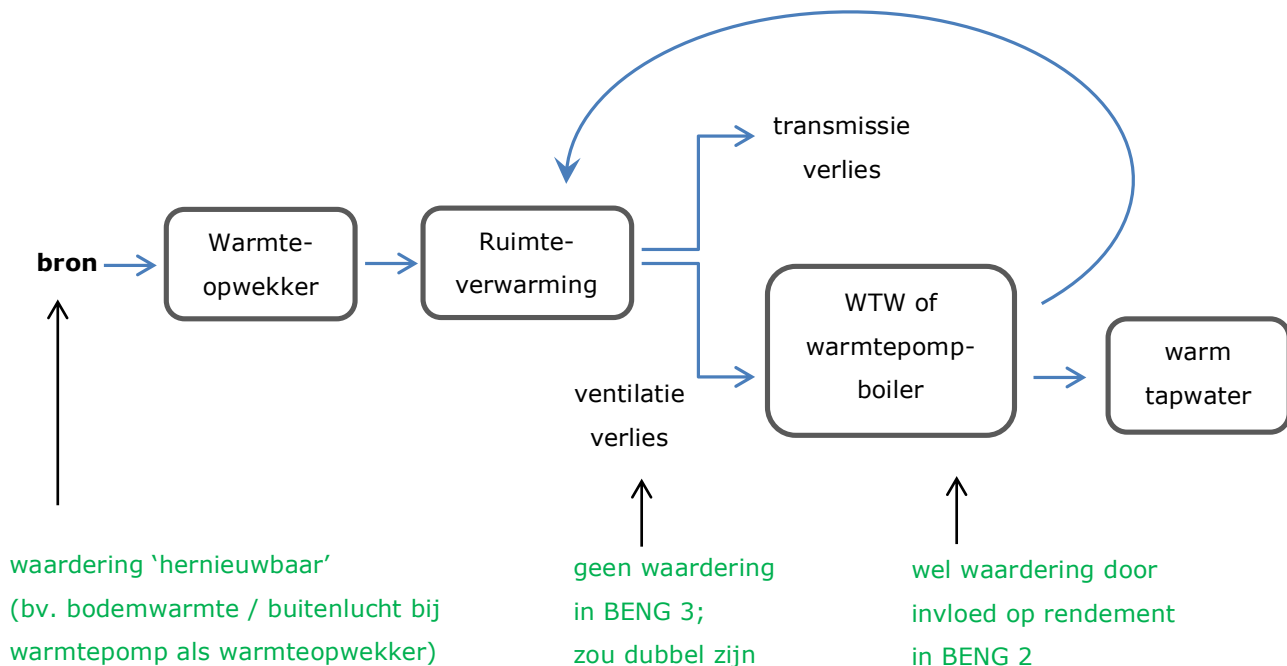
transmissie verlies

bron

Warmte-opwekker

Ruimte-verwarming

WTW of warmtepomp-boiler

warm tapwater

ventilatie verlies

waardering ‘hernieuwbaar’ (bv. bodemwarmte / buitenlucht bij warmtepomp als warmteopwekker)

geen waardering in BENG 3; zou dubbel zijn

wel waardering door invloed op rendement in BENG 2